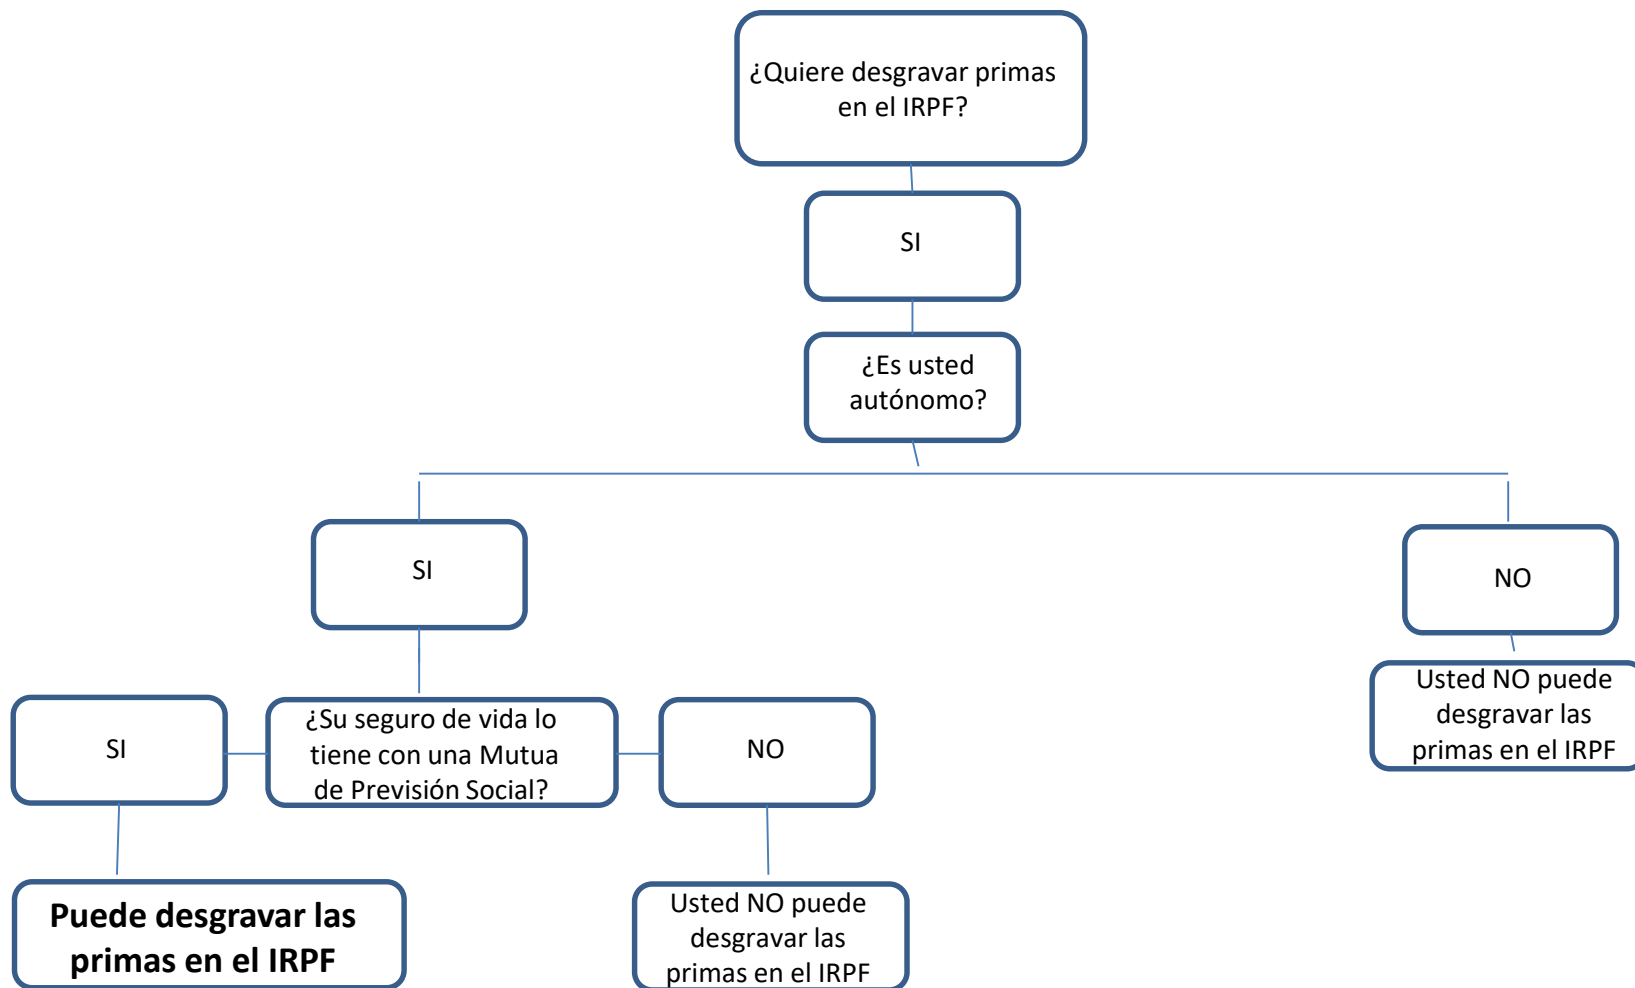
¿Quiere desgravar primas en el IRPF?

SI

¿Es usted autónomo?

SI

NO

Usted NO puede desgravar las primas en el IRPF

SI

¿Su seguro de vida lo tiene con una Mutua de Previsión Social?

NO

Puede desgravar las primas en el IRPF

Usted NO puede desgravar las primas en el IRPF